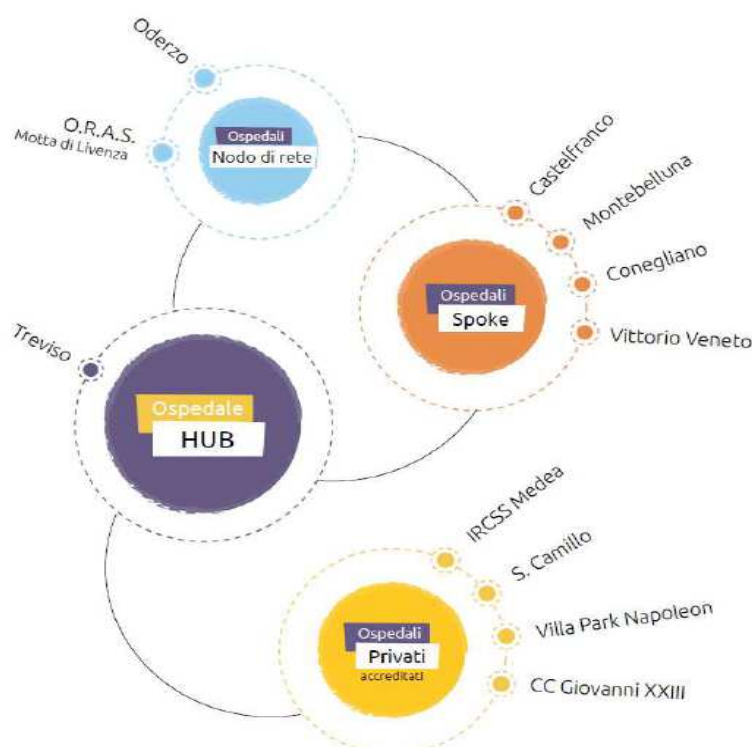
Oderzo

O.R.A.S.
Motta di Livenza

Ospedali
Nodo di rete

Castelfranco

Montebelluna

Conegliano

Vittorio Veneto

Ospedali
Spoke

Treviso

Ospedale
HUB

IRCSS Medea

S. Camillo

Villa Park Napoleon

CC Giovanni XXIII

Ospedali
Privati
accreditati